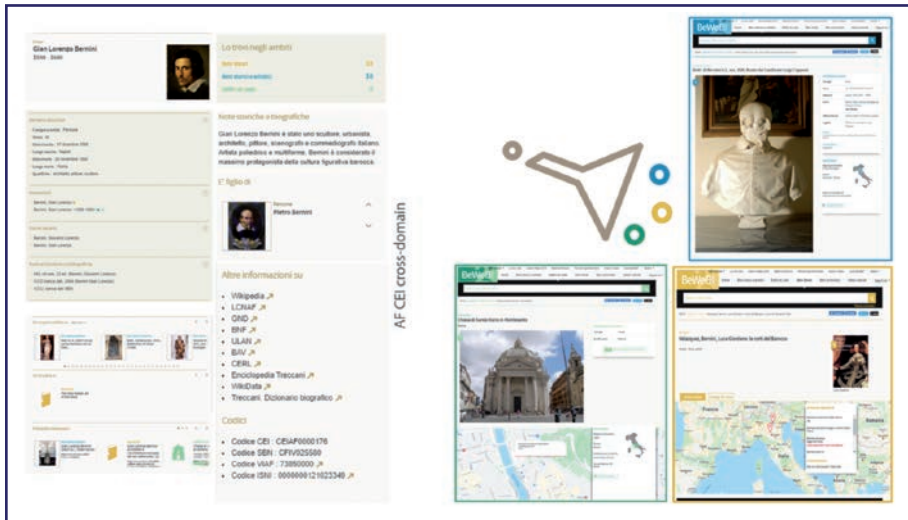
Gian Lorenzo Bernini
1598 - 1680

Lo trovo negli ambiti

Beni storici e artistici

Edifici di culto

Note storiche e biografiche

Gian Lorenzo Bernini è stato uno scultore, urbanista, architetto, pittore, scenografo e commediografo italiano. Artista poliedrico e multiforme, Bernini è considerato il massimo protagonista della cultura figurativa barocca.

E' figlio di

Persona
Pietro Bernini

Altre informazioni su

- Wikipedia
- LCNAF
- GND
- BNF
- ULAN
- BAV
- CERL
- Enciclopedia Treccani
- WikiData
- Treccani. Dizionario biografico

Codici

- Codice CEI : CEIAF0000176
- Codice SBN : CFIV025550
- Codice VIAF : 73850000
- Codice ISNI : 0000000121023349

AF CEI cross-domain

BeWeB

BeWeB

BeWeB